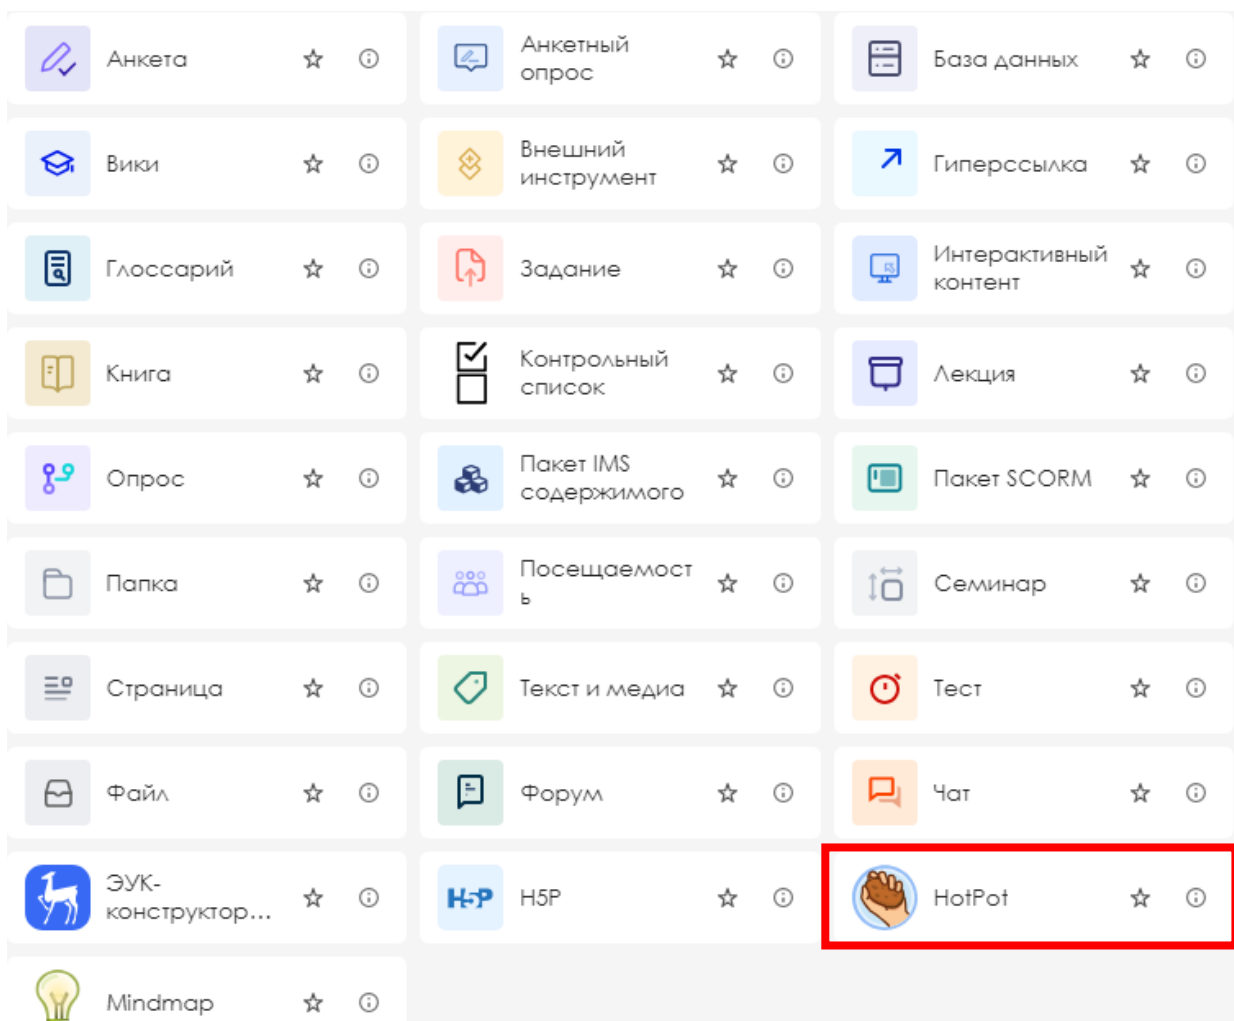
Анкета

Анкетный опрос

База данных

Вики

Внешний инструмент

Гиперссылка

Глоссарий

Задание

Интерактивный контент

Книга

Контрольный список

Лекция

Опрос

Пакет IMS содержимого

Пакет SCORM

Папка

Посещаемость

Семинар

Страница

Текст и медиа

Тест

Файл

Форум

Чат

ЭУК-конструктор...

H5P

H5P

HotPot

Mindmap